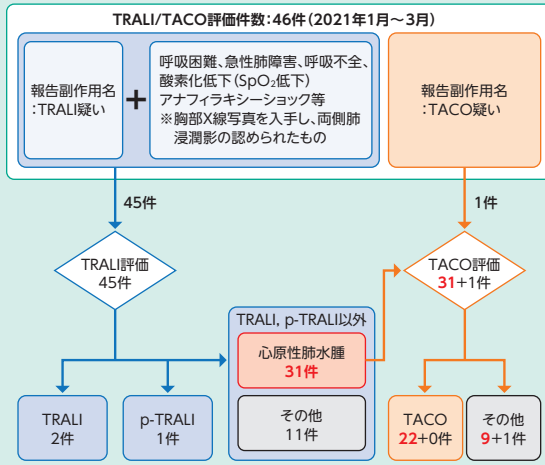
TRALI/TACO評価件数：46件（2021年1月～3月）

報告副作用名：TRALI疑い

＋

呼吸困難、急性肺障害、呼吸不全、酸素化低下（$SpO_2$低下）アナフィラキシーショック等
※胸部X線写真を入手し、両側肺浸潤影の認められたもの

報告副作用名：TACO疑い

45件

1件

TRALI評価
45件

TACO評価
31+1件

TRALI, p-TRALI以外

心原性肺水腫
31件

その他
11件

TRALI
2件

p-TRALI
1件

TACO
22+0件

その他
9+1件